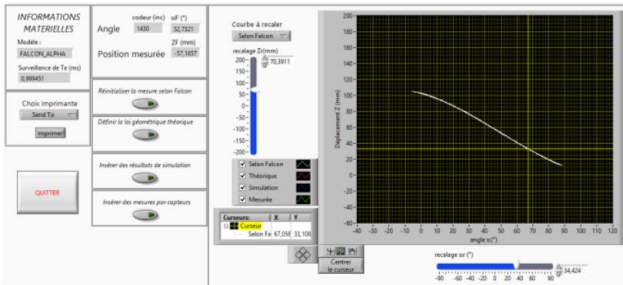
INFORMATIONS MATERIELLES
Modèle :
FALCON_ALPHA
Surveillance de Te (ms)
0,999451

Angle
codeur (inc)
1430
αF (°)
52,7321

Position mesurée
ZF (mm)
-37,1937

Réinitialiser la mesure selon Falcon

Définir la loi géométrique théorique

Insérer des résultats de simulation

Insérer des mesures par capteurs

Choix imprimante
Send To
Imprimer

QUITTER

Courbe à recaler
Selon Falcon

recalage Z(mm)
70,3911
200
150
100
50
0
-50
-100
-150
-200

Selon Falcon
Théorique
Simulation
Mesurée

Curseurs:
X
Y
Curseur
Selon Fa
67,058
33,108

Centrer le curseur

200
180
160
140
120
100
80
60
40
20
0
-20
-40
-60
-80
Déplacement Z (mm)
-40 -30 -20 -10 0 10 20 30 40 50 60 70 80 90 100 110 120
angle α (°)

recalage α (°)
34,424
-80 -60 -40 -20 0 20 40 60 80